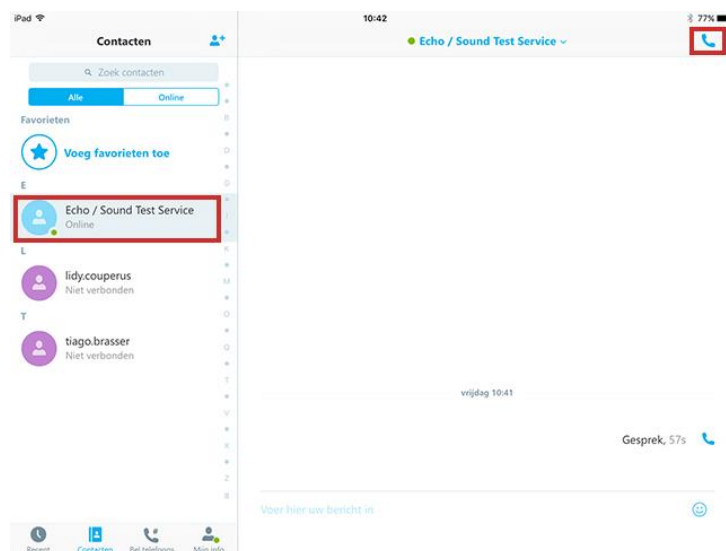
iPad
10:42
77%
Contacten
Echo / Sound Test Service
Zoek contacten
Alle
Online
Favorieten
Voeg favorieten toe
E
Echo / Sound Test Service
Online
L
lidy.couperus
Niet verbonden
T
tiago.brasser
Niet verbonden
A
B
D
G
I
K
M
O
Q
T
V
X
Z
#
vrijdag 10:41
Gesprek, 57s
Voer hier uw bericht in
Recent
Contacten
Bel telefoons
Mijn info